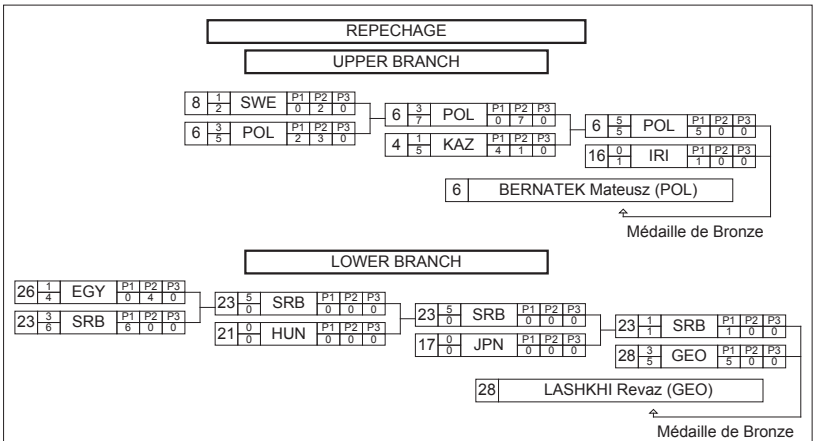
REPECHAGE

UPPER BRANCH

| 8 | $\frac{1}{2}$ | SWE | P1 0 | P2 2 | P3 0 |
|---|---|---|---|---|---|
| 6 | $\frac{3}{5}$ | POL | P1 2 | P2 3 | P3 0 |

| 6 | $\frac{3}{7}$ | POL | P1 0 | P2 7 | P3 0 |
|---|---|---|---|---|---|
| 4 | $\frac{1}{5}$ | KAZ | P1 4 | P2 1 | P3 0 |

| 6 | $\frac{5}{5}$ | POL | P1 5 | P2 0 | P3 0 |
|---|---|---|---|---|---|
| 16 | $\frac{0}{1}$ | IRI | P1 1 | P2 0 | P3 0 |

6 BERNATEK Mateusz (POL)

Médaille de Bronze

LOWER BRANCH

| 26 | $\frac{1}{4}$ | EGY | P1 0 | P2 4 | P3 0 |
|---|---|---|---|---|---|
| 23 | $\frac{3}{6}$ | SRB | P1 6 | P2 0 | P3 0 |

| 23 | $\frac{5}{0}$ | SRB | P1 0 | P2 0 | P3 0 |
|---|---|---|---|---|---|
| 21 | $\frac{0}{0}$ | HUN | P1 0 | P2 0 | P3 0 |

| 23 | $\frac{5}{0}$ | SRB | P1 0 | P2 0 | P3 0 |
|---|---|---|---|---|---|
| 17 | $\frac{0}{0}$ | JPN | P1 0 | P2 0 | P3 0 |

| 23 | $\frac{1}{1}$ | SRB | P1 1 | P2 0 | P3 0 |
|---|---|---|---|---|---|
| 28 | $\frac{3}{5}$ | GEO | P1 5 | P2 0 | P3 0 |

28 LASHKHI Revaz (GEO)

Médaille de Bronze